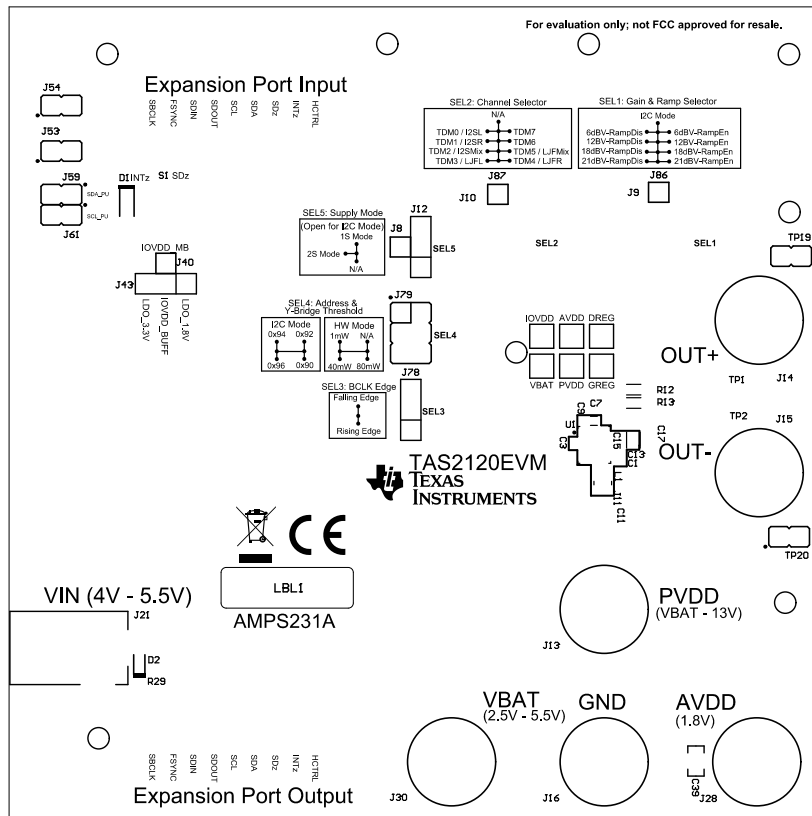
For evaluation only; not FCC approved for resale.

Expansion Port Input

J54

J53

J59

J61

SBCLK FSYNC SDIN SDOUT SCL SDA SDz INTz HCTRL

DI INTz SI SDz

SDA_PU

SCL_PU

SEL2: Channel Selector

N/A

TDM0 / I2SL TDM7

TDM1 / I2SR TDM6

TDM2 / I2SMix TDM5 / LJFMix

TDM3 / LJFL TDM4 / LJFR

J87

J10

SEL1: Gain & Ramp Selector

I2C Mode

6dBV-RampDis 6dBV-RampEn

12BV-RampDis 12BV-RampEn

18dBV-RampDis 18dBV-RampEn

21dBV-RampDis 21dBV-RampEn

J86

J9

SEL5: Supply Mode

(Open for I2C Mode)

1S Mode

2S Mode

N/A

J8

J12

SEL5

SEL2

SEL1

TP19

IOVDD_MB

J40

J43

LDO_3.3V

IOVDD_BUFF

LDO_1.8V

SEL4: Address & Y-Bridge Threshold

I2C Mode

0x94 0x92

0x96 0x90

HW Mode

1mW N/A

40mW 80mW

J79

SEL4

IOVDD AVDD DREG

VBAT PVDD GREG

OUT+

TP1

J14

SEL3: BCLK Edge

Falling Edge

Rising Edge

J78

SEL3

R12

R13

C7

C9

U1

C3

C15

C17

C13

C1

I1

C11

TP2

J15

OUT-

TAS2120EVM

TEXAS INSTRUMENTS

TP20

LBL1

AMPS231A

VIN (4V - 5.5V)

J21

D2

R29

PVDD

(VBAT - 13V)

J13

VBAT

(2.5V - 5.5V)

GND

AVDD

(1.8V)

SBCLK FSYNC SDIN SDOUT SCL SDA SDz INTz HCTRL

Expansion Port Output

J30

J16

C39

J28